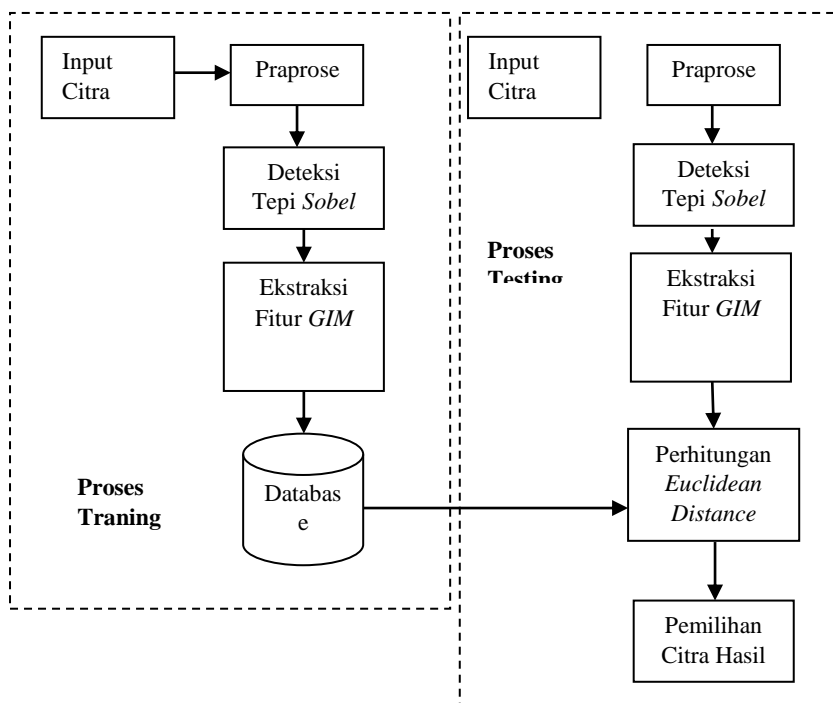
Input Citra

Praprose

Deteksi Tepi *Sobel*

Ekstraksi Fitur *GIM*

Databas e

**Proses Traning**

Input Citra

Praprose

Deteksi Tepi *Sobel*

**Proses Testing**

Ekstraksi Fitur *GIM*

Perhitungan *Euclidean Distance*

Pemilihan Citra Hasil